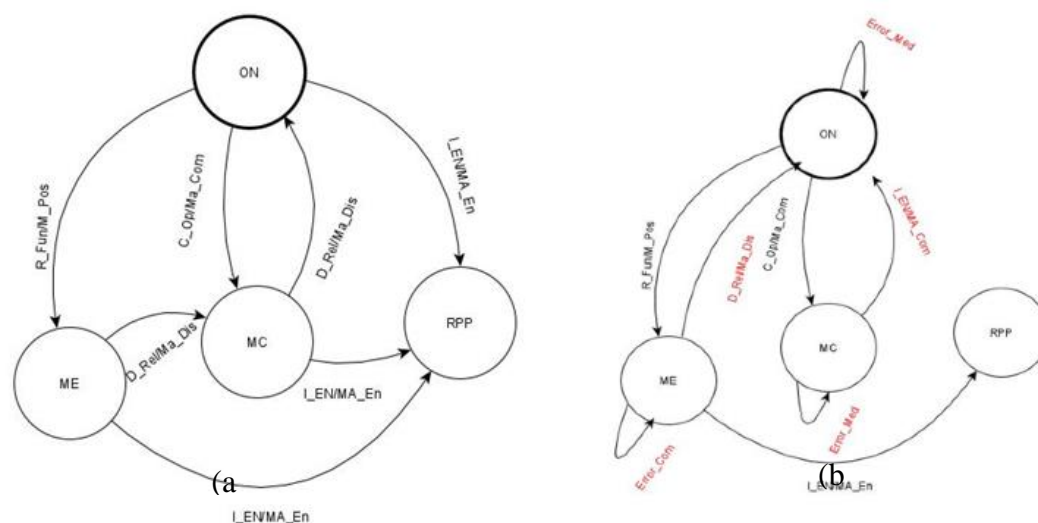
ON

R_Fun/M_Pos

C_Op/Ma_Com

D_Rel/Ma_Dis

I_EN/MA_En

ME

D_Rel/Ma_Dis

MC

RPP

I_EN/MA_En

(a

I_EN/MA_En

Error_Med

ON

R_Fun/M_Pos

D_Rel/Ma_Dis

C_Op/Ma_Com

I_EN/MA_Com

MC

RPP

ME

Error_Com

Error_Med

(b

I_EN/MA_En